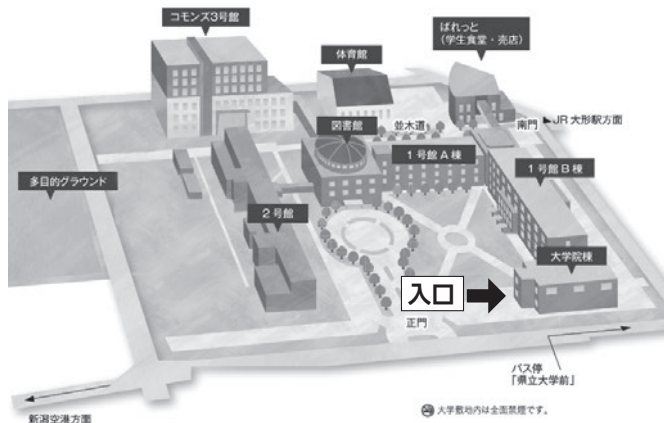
コモンズ3号館

ぱれっと
(学生食堂・売店)

体育館

JR 大形駅方面

南門

図書館

並木道

1号館 A 棟

1号館 B 棟

多目的グラウンド

2号館

大学院棟

入口

正門

バス停
「県立大学前」

新潟空港方面

大学敷地内は全面禁煙です。